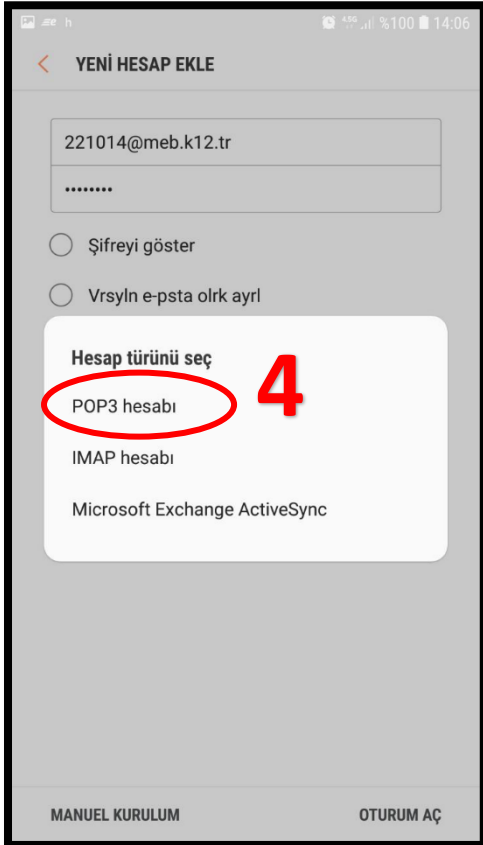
h %100 14:06

YENİ HESAP EKLE

221014@meb.k12.tr

••••••••

Şifreyi göster

Vrsyln e-psta olrk ayrl

Hesap türünü seç

4

POP3 hesabı

IMAP hesabı

Microsoft Exchange ActiveSync

MANUEL KURULUM

OTURUM AÇ